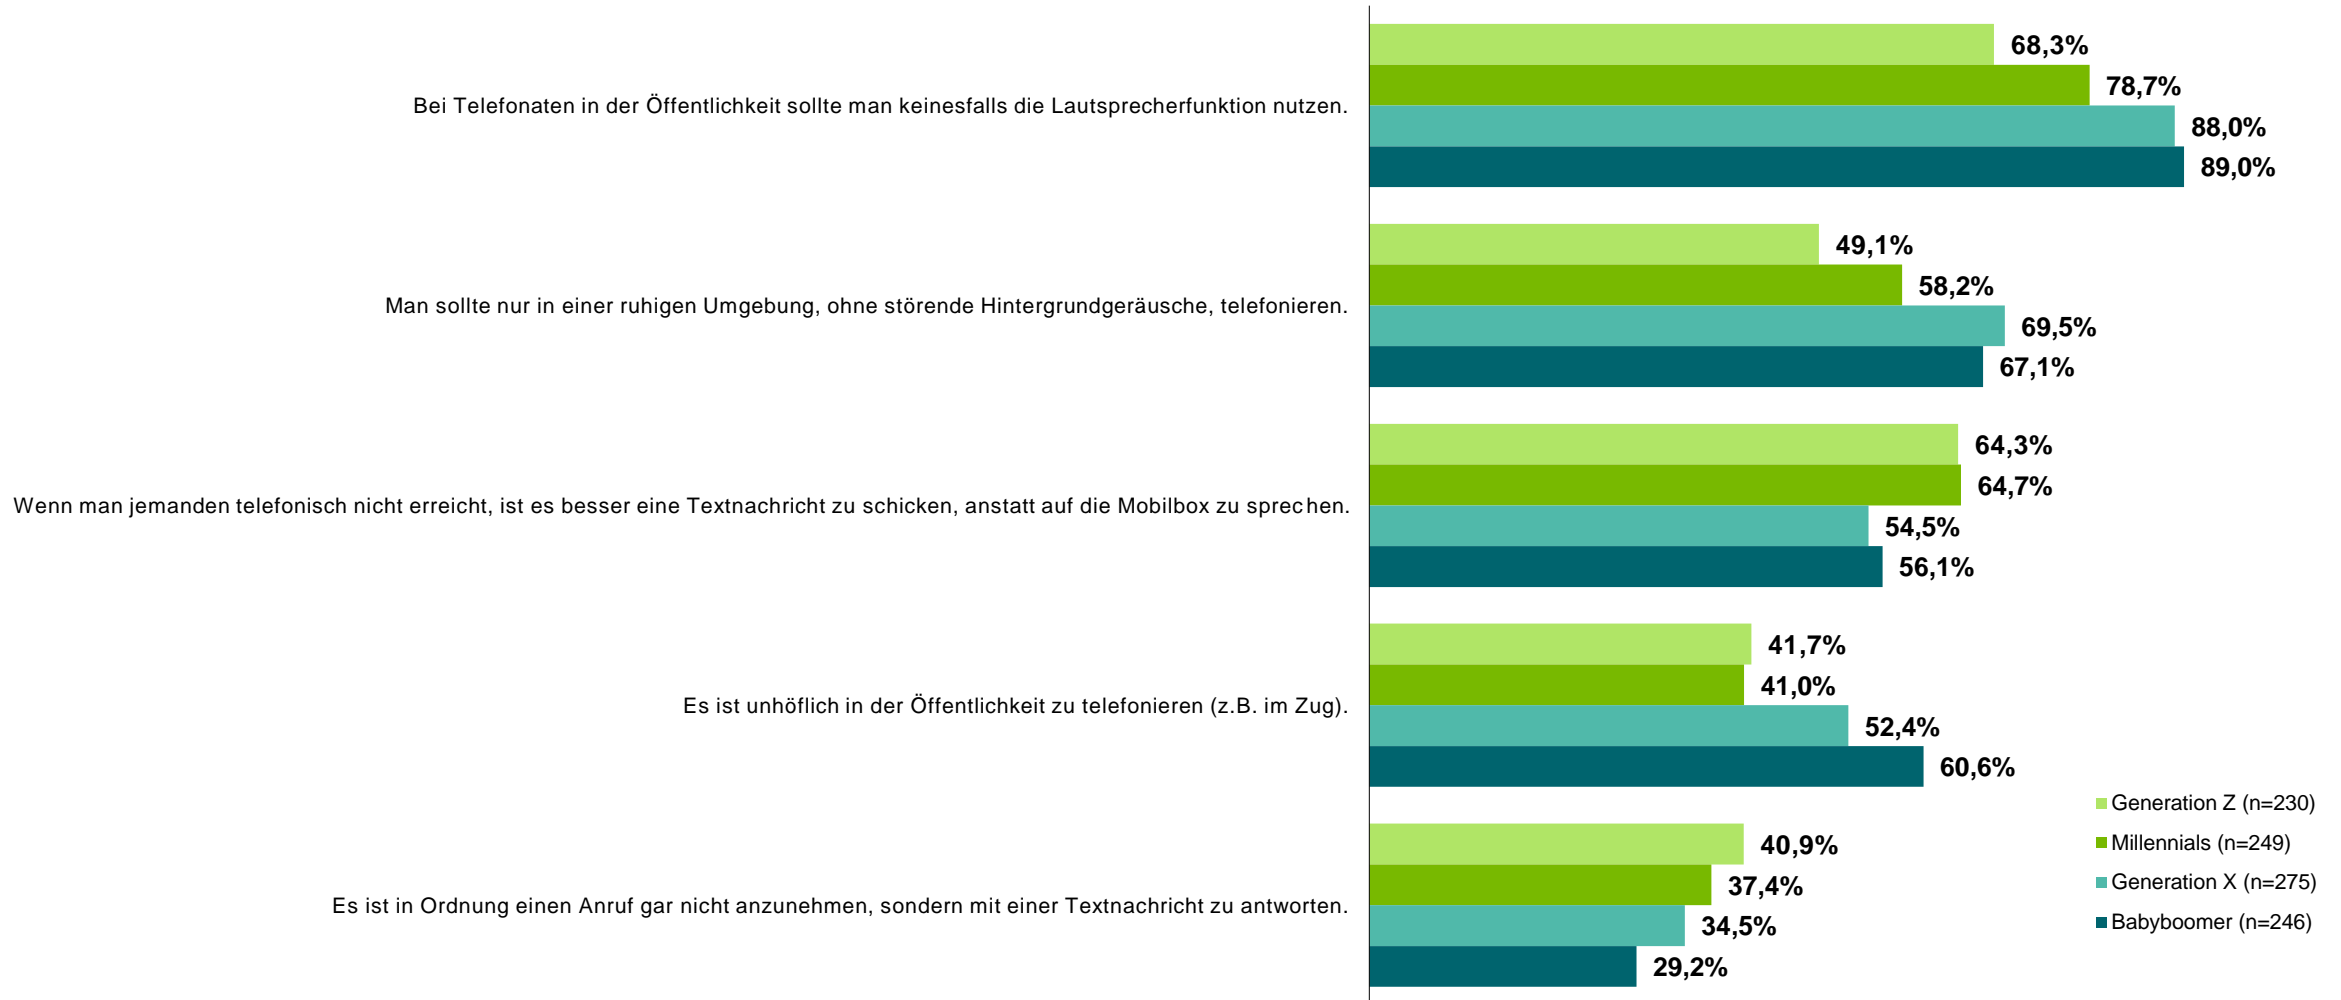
Bei Telefonaten in der Öffentlichkeit sollte man keinesfalls die Lautsprecherfunktion nutzen.
68,3%
78,7%
88,0%
89,0%

Man sollte nur in einer ruhigen Umgebung, ohne störende Hintergrundgeräusche, telefonieren.
49,1%
58,2%
69,5%
67,1%

Wenn man jemanden telefonisch nicht erreicht, ist es besser eine Textnachricht zu schicken, anstatt auf die Mobilbox zu sprechen.
64,3%
64,7%
54,5%
56,1%

Es ist unhöflich in der Öffentlichkeit zu telefonieren (z.B. im Zug).
41,7%
41,0%
52,4%
60,6%

Es ist in Ordnung einen Anruf gar nicht anzunehmen, sondern mit einer Textnachricht zu antworten.
40,9%
37,4%
34,5%
29,2%

Generation Z (n=230)
Millennials (n=249)
Generation X (n=275)
Babyboomer (n=246)